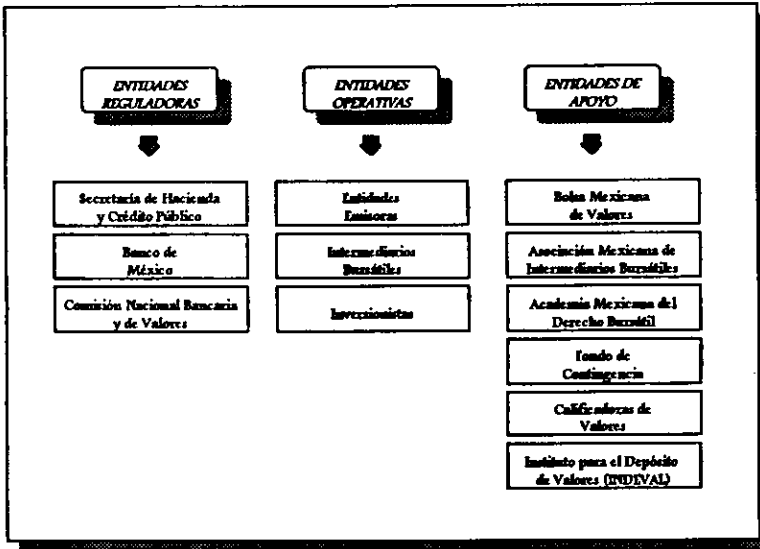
ENTIDADES REGULADORAS

Secretaría de Hacienda y Crédito Público

Banco de México

Comisión Nacional Bancaria y de Valores

ENTIDADES OPERATIVAS

Entidades Emisoras

Intermediarios Bursátiles

Inversionistas

ENTIDADES DE APOYO

Bolsa Mexicana de Valores

Asociación Mexicana de Intermediarios Bursátiles

Academia Mexicana del Derecho Bursátil

Fondo de Contingencia

Calificadoras de Valores

Instituto para el Depósito de Valores (INDEVAL)